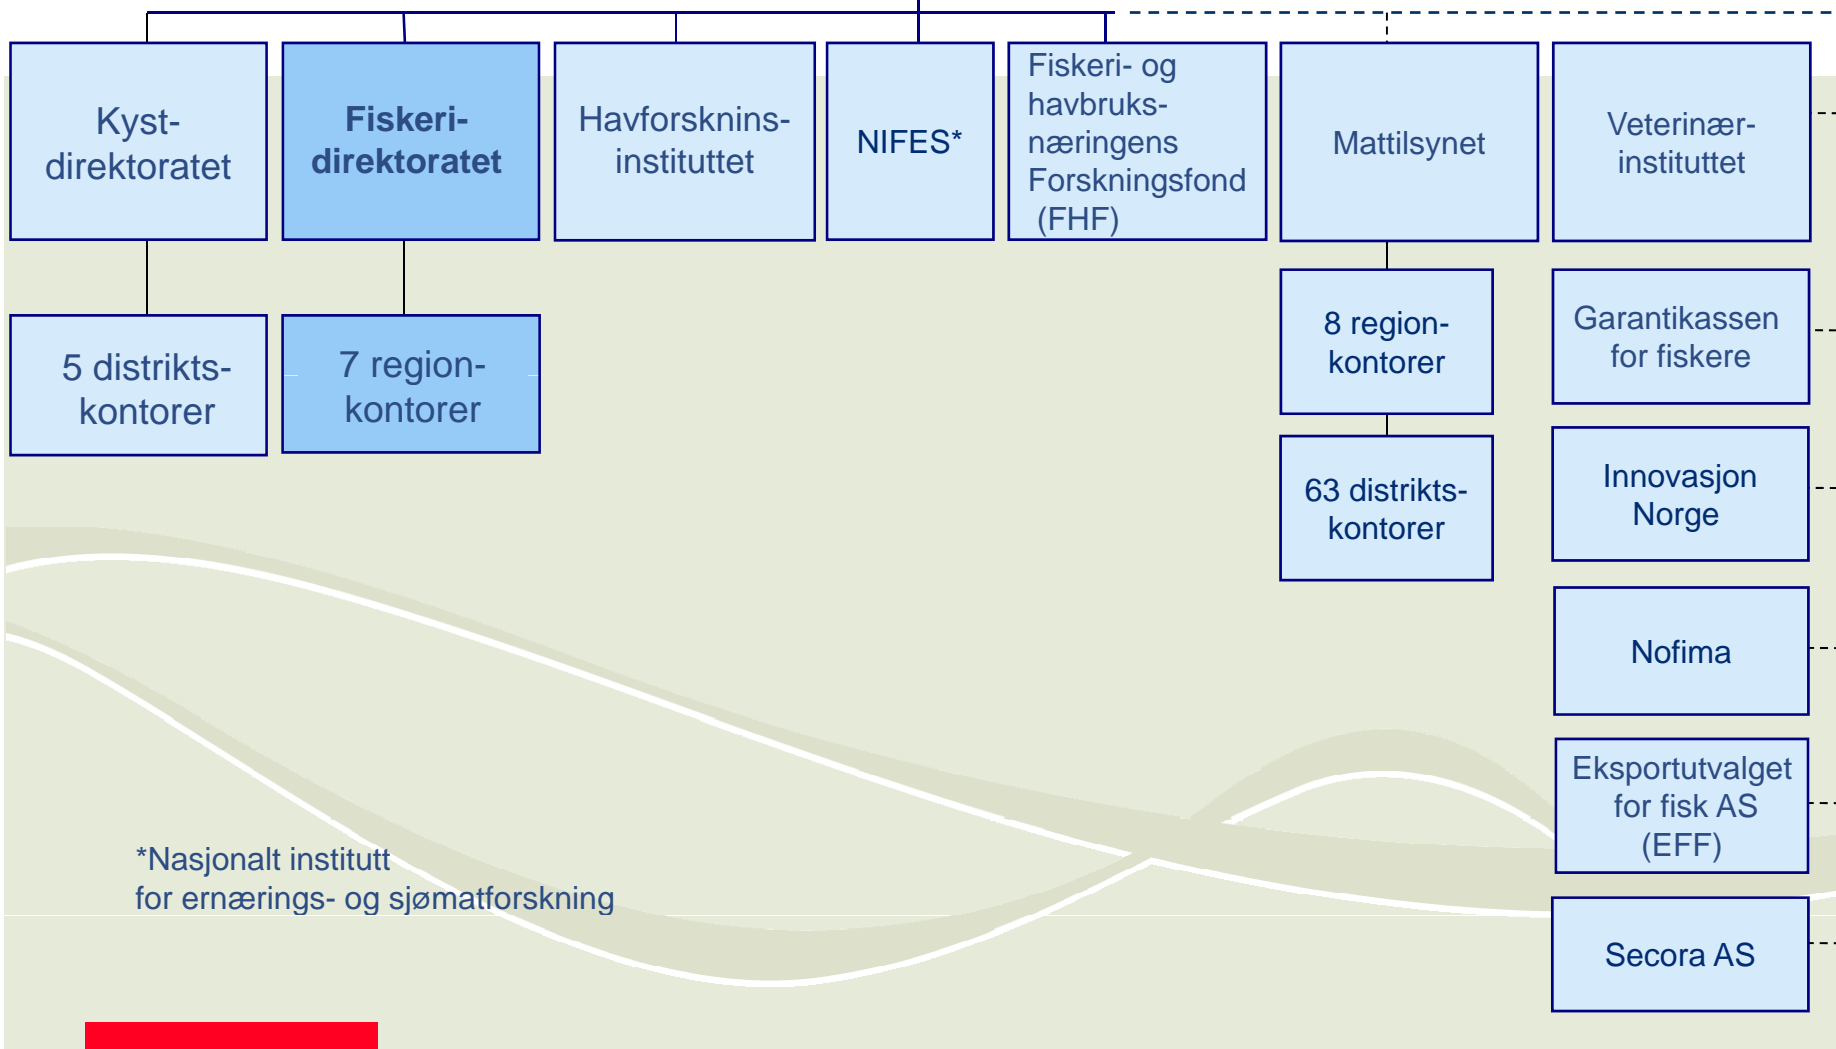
Kyst-direktoratet

Fiskeri-direktoratet

Havforsknins-instituttet

NIFES*

Fiskeri- og havbruks-næringens Forskningsfond (FHF)

Mattilsynet

Veterinær-instituttet

5 distrikts-kontorer

7 region-kontorer

8 region-kontorer

63 distrikts-kontorer

Garantikassen for fiskere

Innovasjon Norge

Nofima

Eksportutvalget for fisk AS (EFF)

Secora AS

*Nasjonalt institutt for ernærings- og sjømatforskning